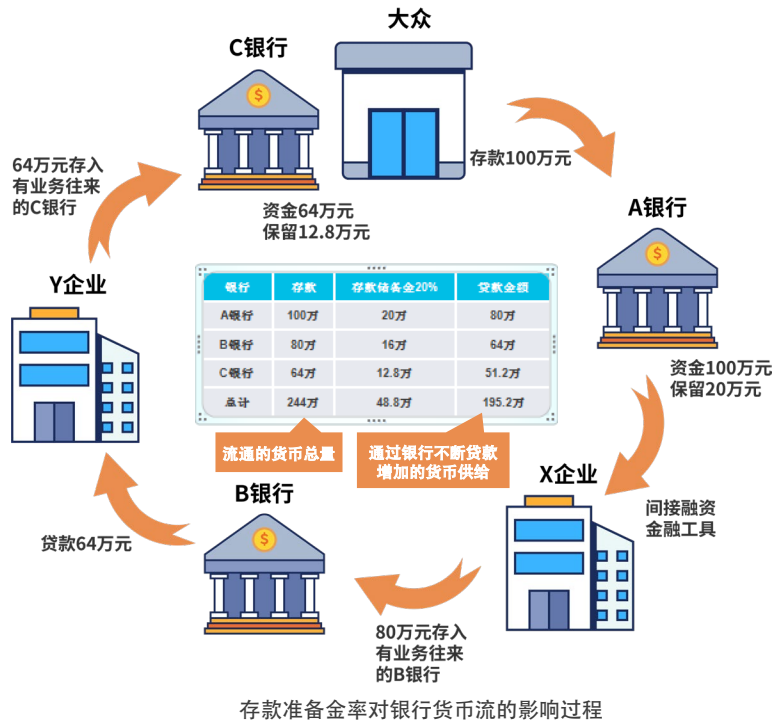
大众

C银行

存款100万元

A银行

资金100万元
保留20万元

64万元存入
有业务往来
的C银行

资金64万元
保留12.8万元

Y企业

| 银行 | 存款 | 存款储备金20% | 贷款金额 |
|---|---|---|---|
| A银行 | 100万 | 20万 | 80万 |
| B银行 | 80万 | 16万 | 64万 |
| C银行 | 64万 | 12.8万 | 51.2万 |
| 总计 | 244万 | 48.8万 | 195.2万 |

流通的货币总量

通过银行不断贷款
增加的货币供给

X企业

间接融资
金融工具

B银行

贷款64万元

80万元存入
有业务往来
的B银行

存款准备金率对银行货币流的影响过程